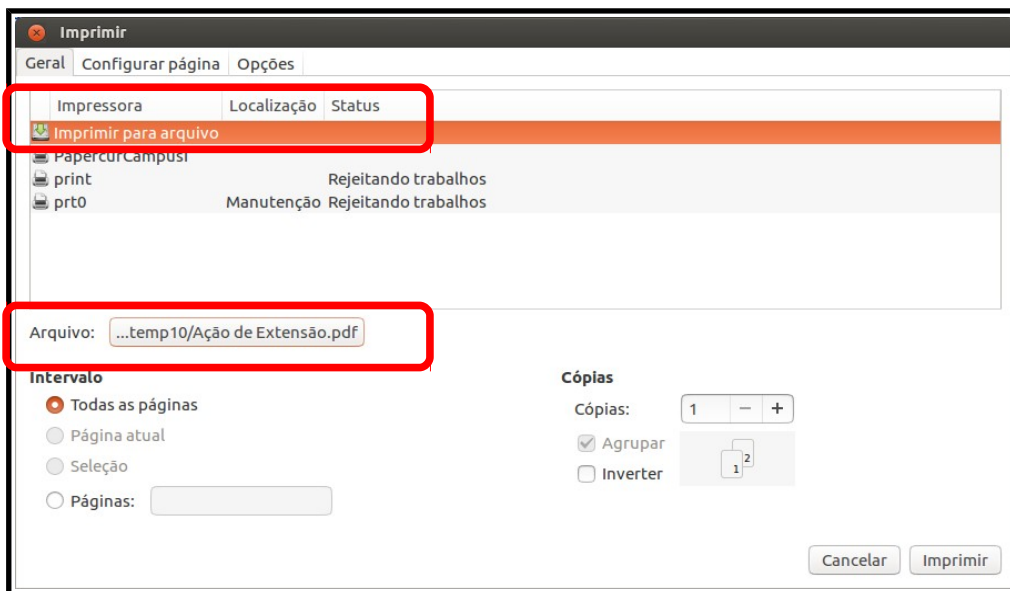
Imprimir

Geral | Configurar página | Opções

| Impressora | Localização | Status |
|---|---|---|
| Imprimir para arquivo | | |
| PapercutCampus1 | | |
| print | | Rejeitando trabalhos |
| prt0 | Manutenção | Rejeitando trabalhos |

Arquivo: ...temp10/Ação de Extensão.pdf

Intervalo
Todas as páginas
Página atual
Seleção
Páginas:

Cópias
Cópias: 1 − +
Agrupar
Inverter
2
1

Cancelar | Imprimir